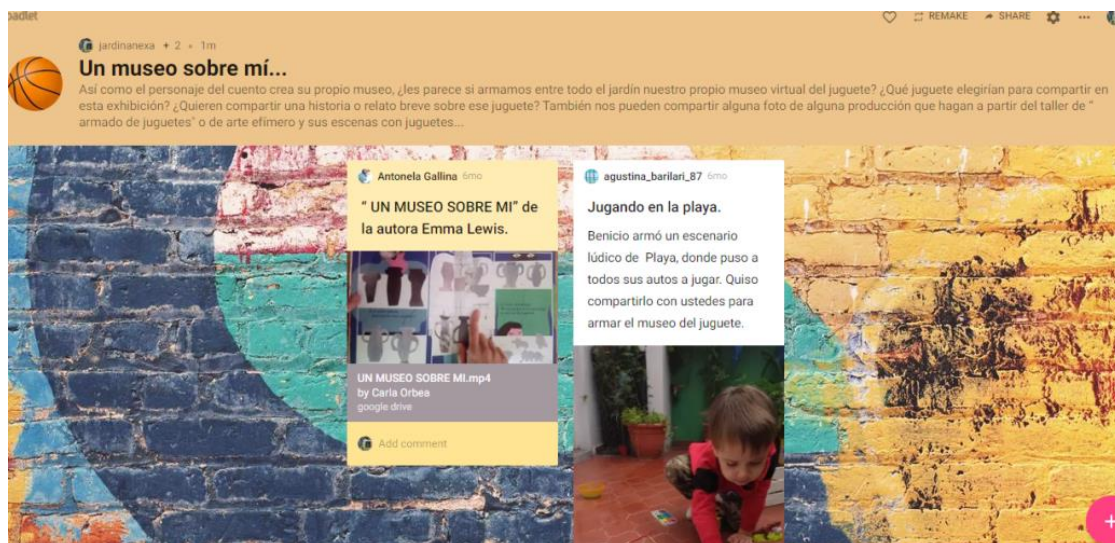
padlet

REMAKE SHARE

jardinanexa + 2 • 1m

Un museo sobre mí...

Así como el personaje del cuento crea su propio museo, ¿les parece si armamos entre todo el jardín nuestro propio museo virtual del juguete? ¿Qué juguete elegirían para compartir en esta exhibición? ¿Quieren compartir una historia o relato breve sobre ese juguete? También nos pueden compartir alguna foto de alguna producción que hagan a partir del taller de " armado de juguetes" o de arte efímero y sus escenas con juguetes...

Antonela Gallina 6mo

" UN MUSEO SOBRE MI" de la autora Emma Lewis.

UN MUSEO SOBRE MI.mp4
by Carla Orbea
google drive

Add comment

agustina_barilari_87 6mo

Jugando en la playa.

Benicio armó un escenario lúdico de Playa, donde puso a todos sus autos a jugar. Quiso compartirlo con ustedes para armar el museo del juguete.